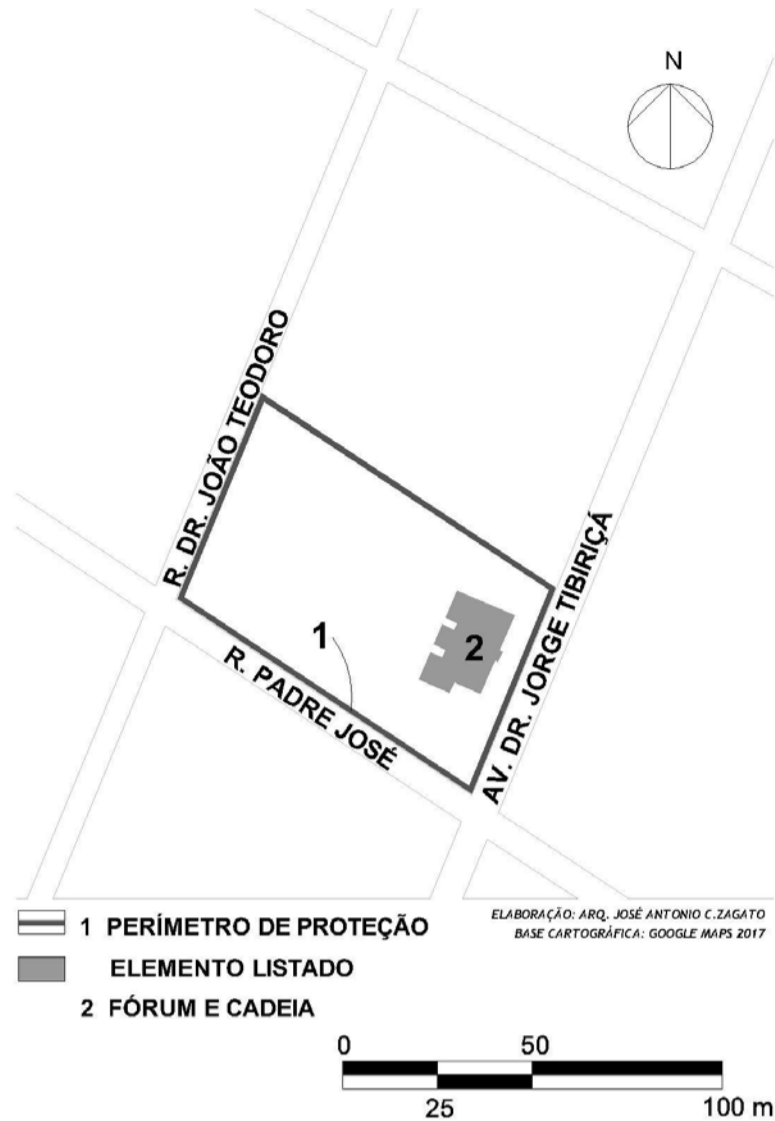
N

R. DR. JOÃO TEODORO

AV. DR. JORGE TIBIRIÇÁ

R. PADRE JOSÉ

1

2

1 PERÍMETRO DE PROTEÇÃO

ELEMENTO LISTADO

2 FÓRUM E CADEIA

ELABORAÇÃO: ARQ. JOSÉ ANTONIO C.ZAGATO
BASE CARTOGRÁFICA: GOOGLE MAPS 2017

0
50
25
100 m